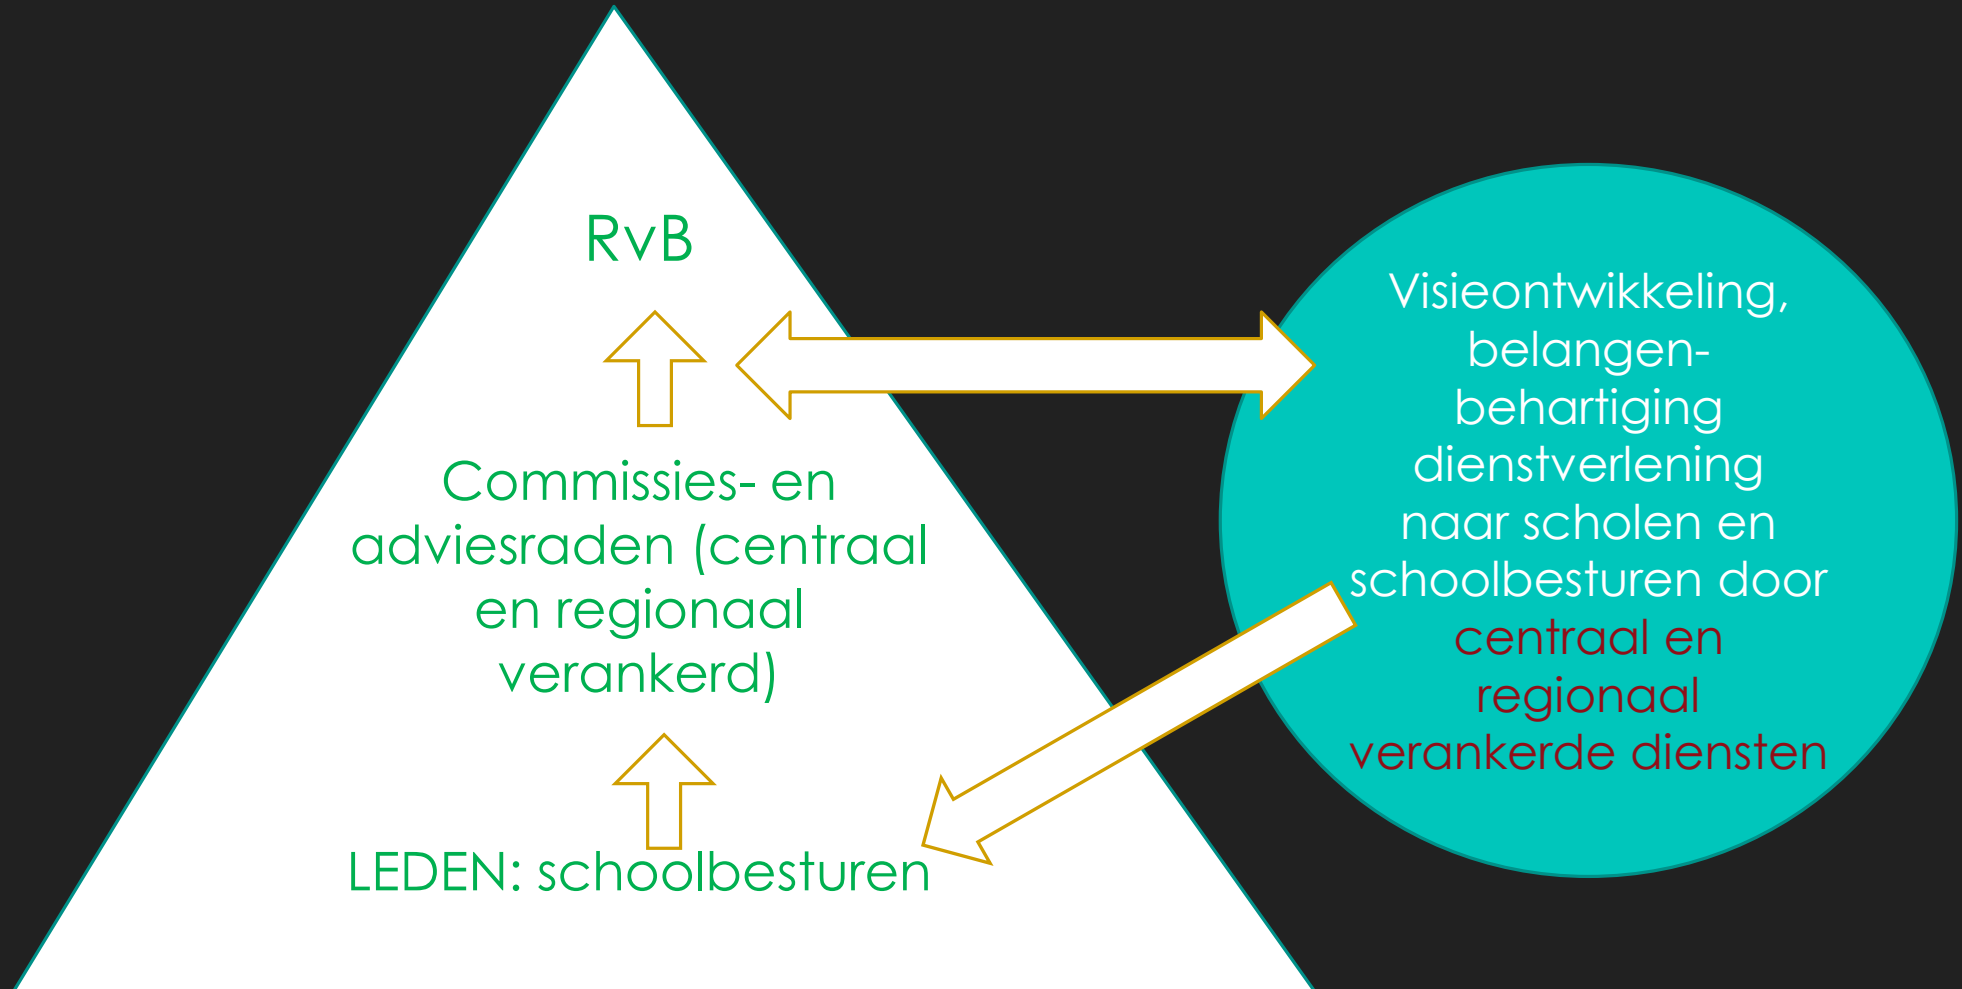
RvB

Commissies- en adviesraden (centraal en regionaal verankerd)

LEDEN: schoolbesturen

Visieontwikkeling, belangenbehartiging dienstverlening naar scholen en schoolbesturen door centraal en regionaal verankerde diensten